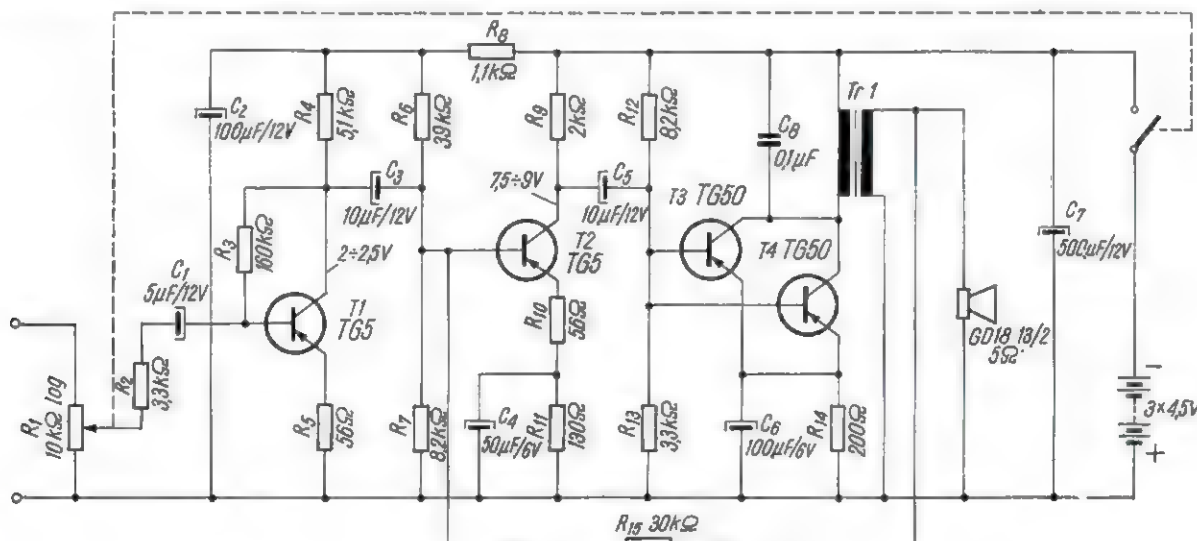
$R_8$
1,1kΩ
$C_2$
100μF/12V
R4
5,1kΩ
R6
3,9kΩ
R9
2kΩ
R12
8,2kΩ
$C_8$
0,1μF
Tr 1
$C_3$
10μF/12V
7,5÷9V
$C_5$
10μF/12V
T3 TG50
T2
TG5
T4 TG50
$C_7$
500μF/12V
R3
160kΩ
2÷2,5V
$C_1$
5μF/12V
T1
TG5
R10
56Ω
GD18 13/2
5Ω
$R_2$
3,3kΩ
$R_1$ 10kΩ log
R5
56Ω
$R_7$
8,2kΩ
$C_4$
50μF/6V
$R_{11}$
130Ω
$R_{13}$
3,3kΩ
$C_6$
100μF/6V
$R_{14}$
200Ω
–
3×4,5V
+
$R_{15}$ 30kΩ